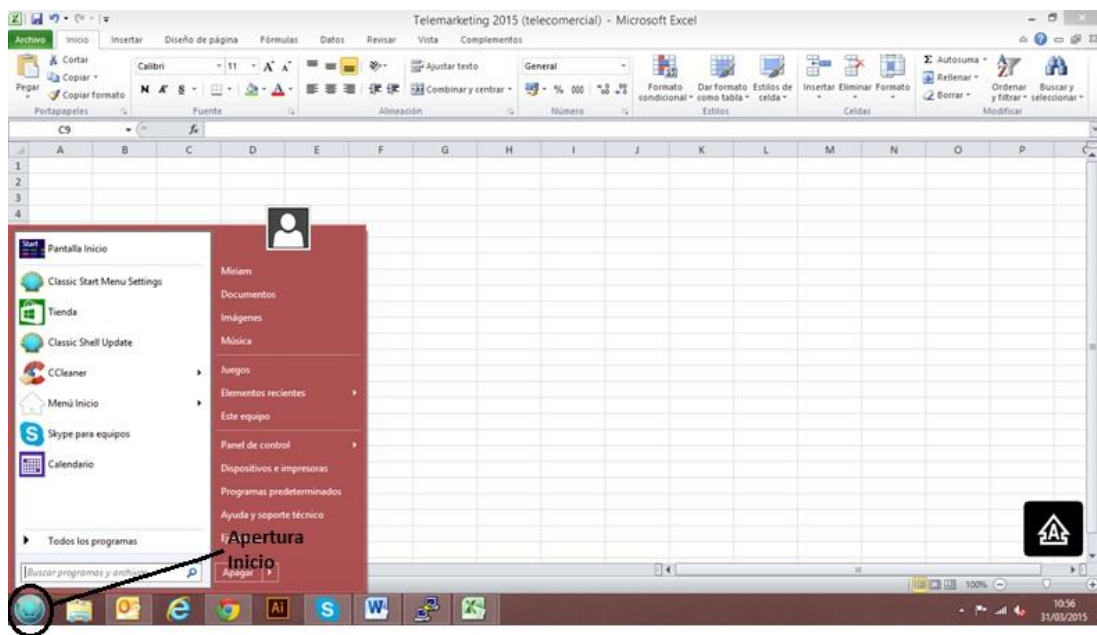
Telemarketing 2015 (telecomercial) - Microsoft Excel

Archivo Inicio Insertar Diseño de página Fórmulas Datos Revisar Vista Complementos

Cortar
Copiar
Pegar
Copiar formato
Portapapeles

Calibri 11
N K S
Fuente

Ajustar texto
Combinar y centrar
Alineación

General
% 000
Número

Formato condicional
Dar formato como tabla
Estilos de celda
Estilos

Insertar Eliminar Formato
Celdas

Autosuma
Rellenar
Borrar
Ordenar y filtrar
Buscar y seleccionar
Modificar

C9 $f_x$

A B C D E F G H I J K L M N O P

1
2
3
4

Pantalla Inicio
Classic Start Menu Settings
Tienda
Classic Shell Update
CCleaner
Menú Inicio
Skype para equipos
Calendario

Todos los programas

Buscar programas y archivos

Miriam
Documentos
Imágenes
Música
Juegos
Elementos recientes
Este equipo
Panel de control
Dispositivos e impresoras
Programas predeterminados
Ayuda y soporte técnico

Apagar

Apertura Inicio

100%

10:56
31/03/2015